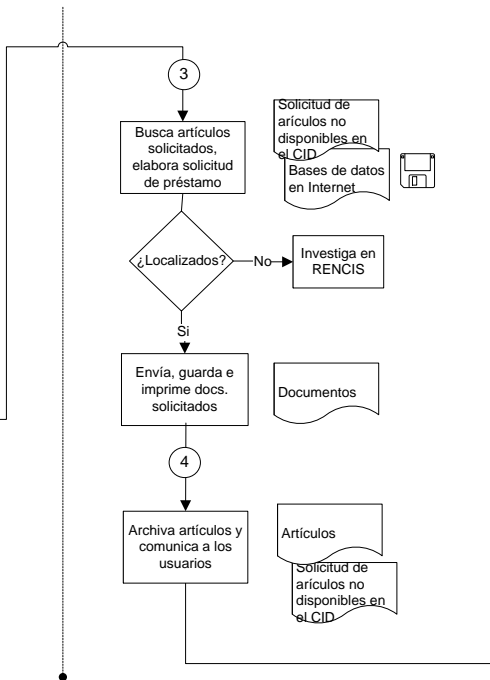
3

Busca artículos solicitados, elabora solicitud de préstamo

Solicitud de arículos no disponibles en el CID

Bases de datos en Internet

¿Localizados?

No

Investiga en RENCIS

Si

Envía, guarda e imprime docs. solicitados

Documentos

4

Archiva artículos y comunica a los usuarios

Artículos

Solicitud de arículos no disponibles en el CID